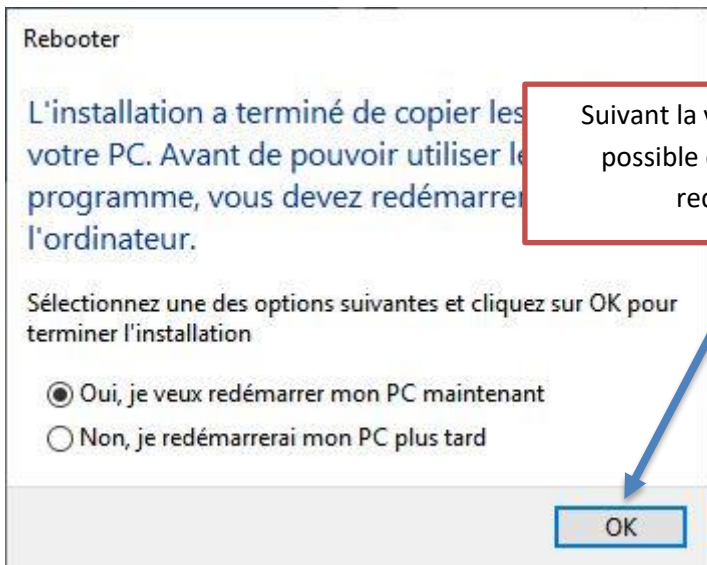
Rebooter

L'installation a terminé de copier les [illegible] votre PC. Avant de pouvoir utiliser le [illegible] programme, vous devez redémarrer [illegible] l'ordinateur.

Suivant la v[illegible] possible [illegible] red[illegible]

Sélectionnez une des options suivantes et cliquez sur OK pour terminer l'installation

Oui, je veux redémarrer mon PC maintenant

Non, je redémarrerai mon PC plus tard

OK